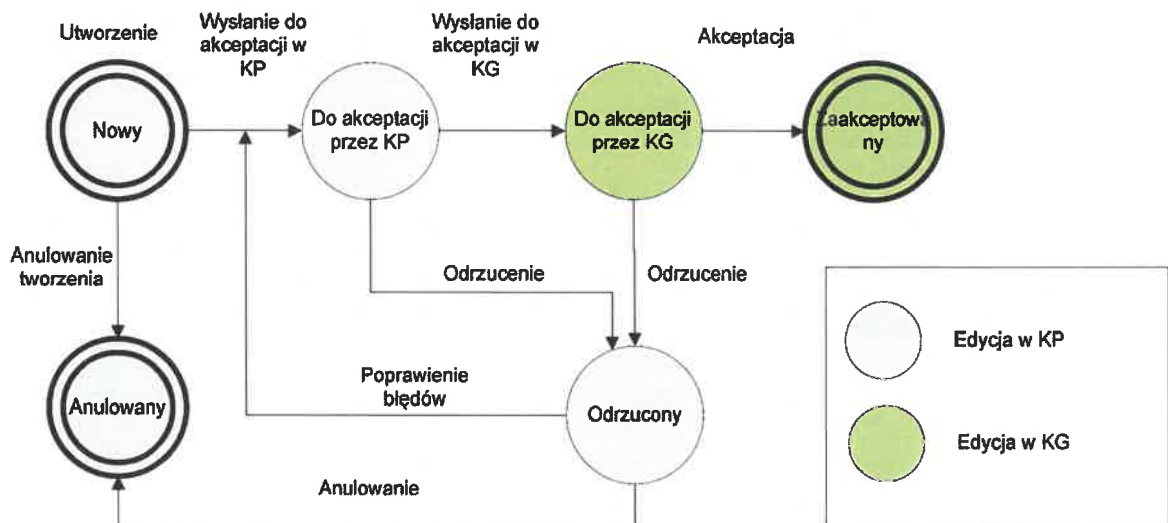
Utworzenie

Wysłanie do akceptacji w KP

Wysłanie do akceptacji w KG

Akceptacja

Nowy

Do akceptacji przez KP

Do akceptacji przez KG

Zaakceptowany

Anulowanie tworzenia

Odrzucenie

Odrzucenie

Edycja w KP

Poprawienie błędów

Anulowany

Odrzucony

Edycja w KG

Anulowanie